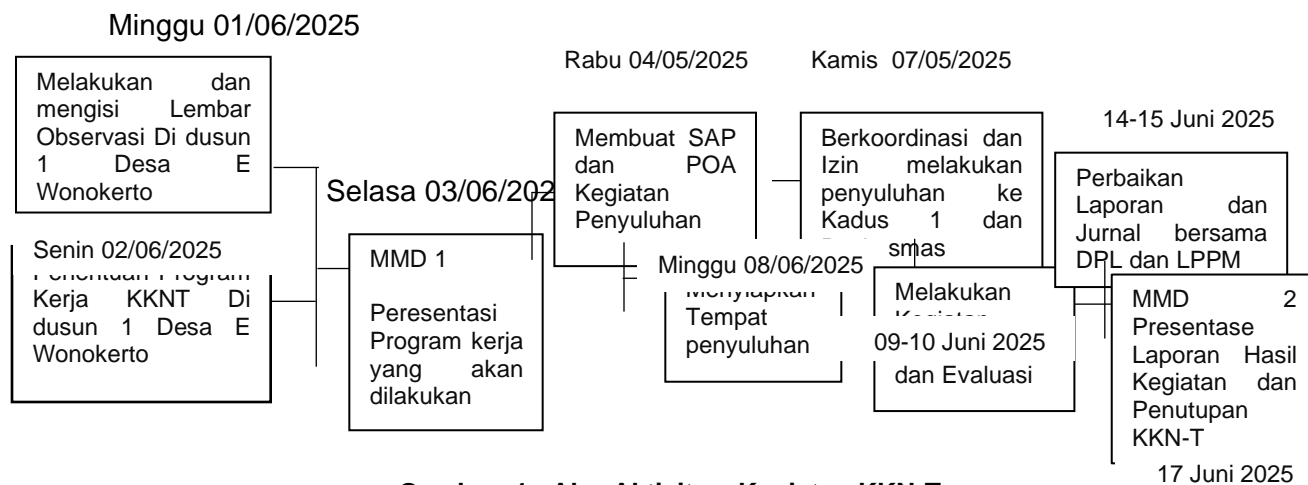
Minggu 01/06/2025

Melakukan dan mengisi Lembar Observasi Di dusun 1 Desa E Wonokerto

Senin 02/06/2025

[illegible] Kerja KKNT Di dusun 1 Desa E Wonokerto

Selasa 03/06/202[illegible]

MMD 1

Peresentasi Program kerja yang akan dilakukan

Rabu 04/05/2025

Membuat SAP dan POA Kegiatan Penyuluhan

Minggu 08/06/2025

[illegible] Tempat penyuluhan

Kamis 07/05/2025

Berkoordinasi dan Izin melakukan penyuluhan ke Kadus 1 dan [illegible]smas

Melakukan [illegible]

09-10 Juni 2025

dan Evaluasi

14-15 Juni 2025

Perbaikan Laporan dan Jurnal bersama DPL dan LPPM

MMD 2 Presentase Laporan Hasil Kegiatan dan Penutupan KKN-T

17 Juni 2025